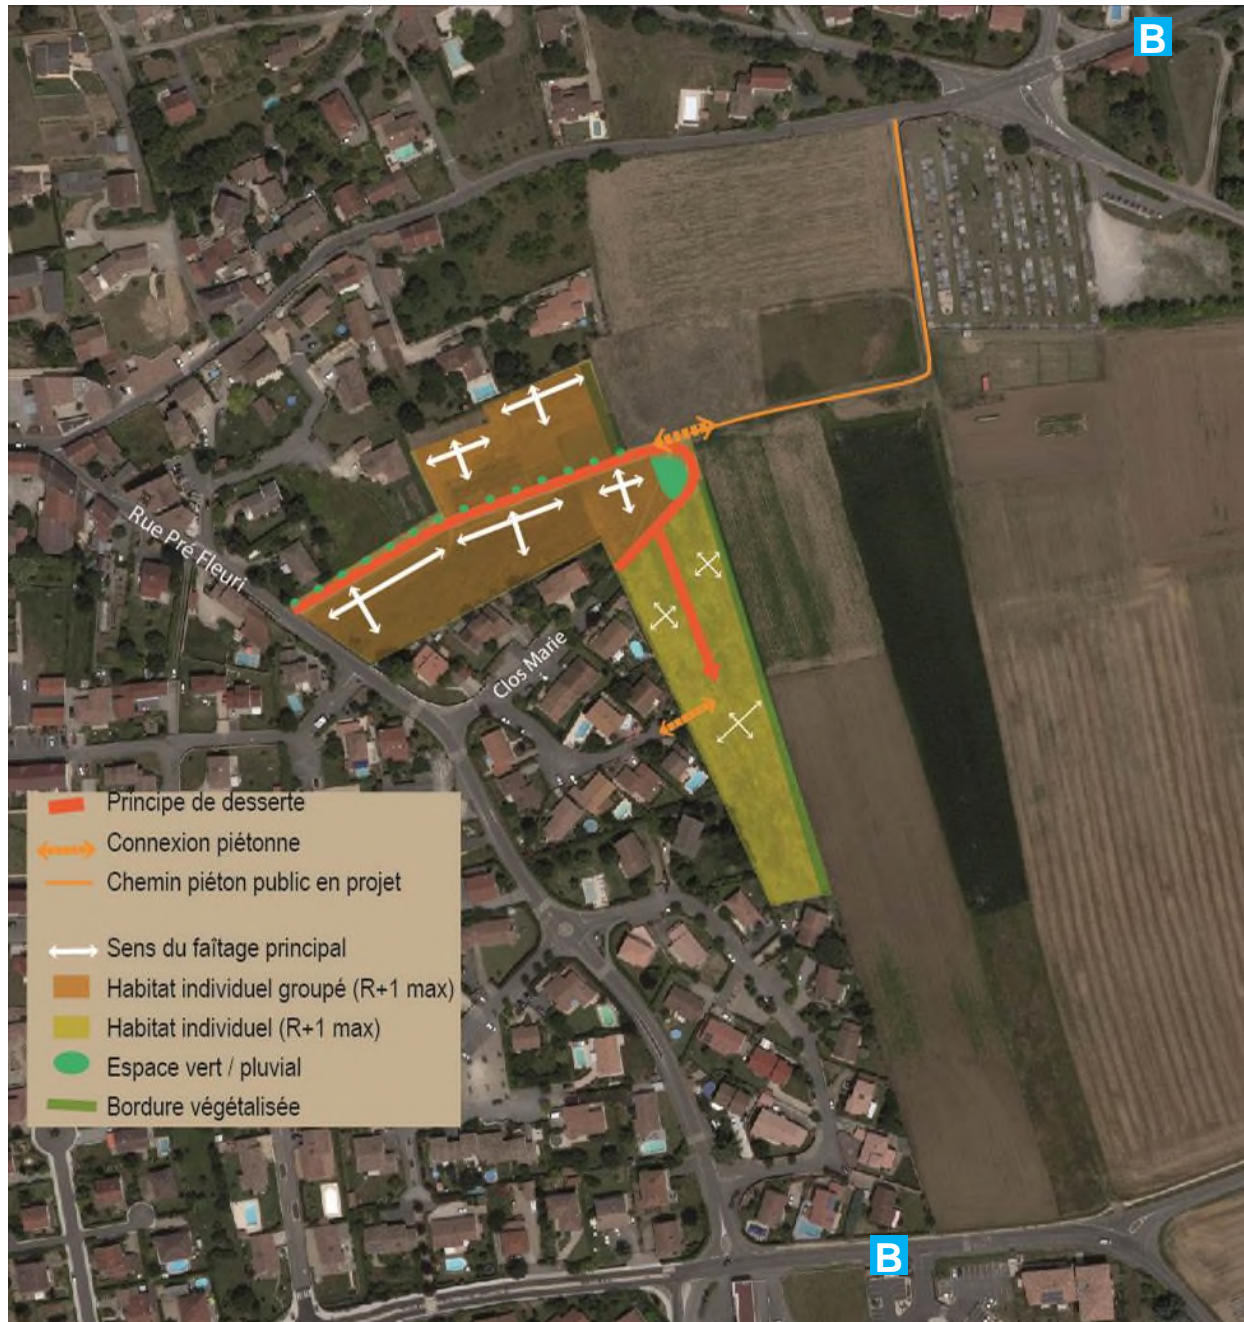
B

Rue Pré Fleuri

Clos Marie

Principe de desserte
Connexion piétonne
Chemin piéton public en projet

Sens du faîtage principal
Habitat individuel groupé (R+1 max)
Habitat individuel (R+1 max)
Espace vert / pluvial
Bordure végétalisée

B